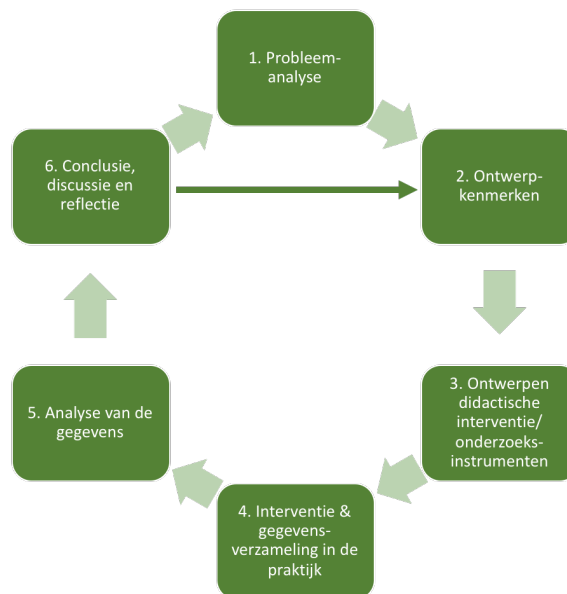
1. Probleem-analyse

2. Ontwerp-kenmerken

3. Ontwerpen didactische interventie/ onderzoeks-instrumenten

4. Interventie & gegevens-verzameling in de praktijk

5. Analyse van de gegevens

6. Conclusie, discussie en reflectie